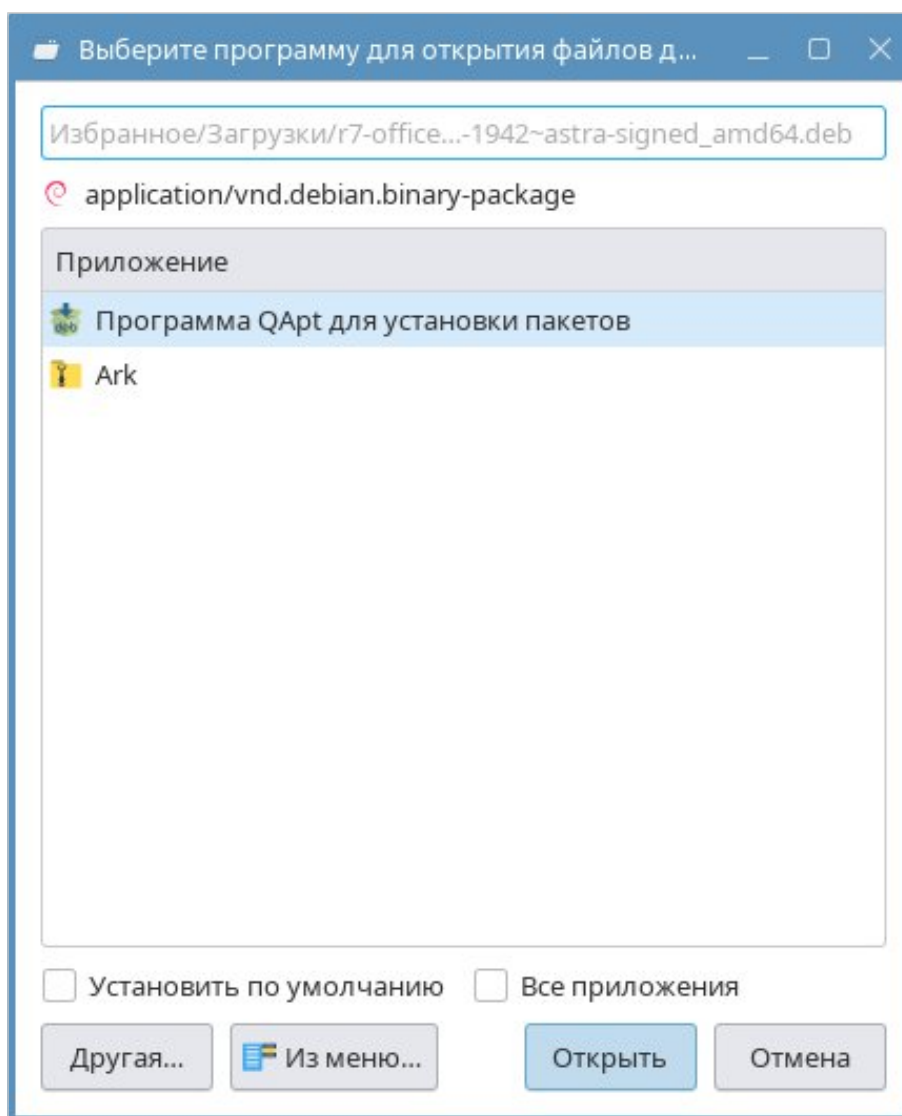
Выберите программу для открытия файлов д...

Избранное/Загрузки/r7-office...-1942~astra-signed_amd64.deb

application/vnd.debian.binary-package

Приложение

Программа QApt для установки пакетов

Ark

Установить по умолчанию

Все приложения

Другая...

Из меню...

Открыть

Отмена